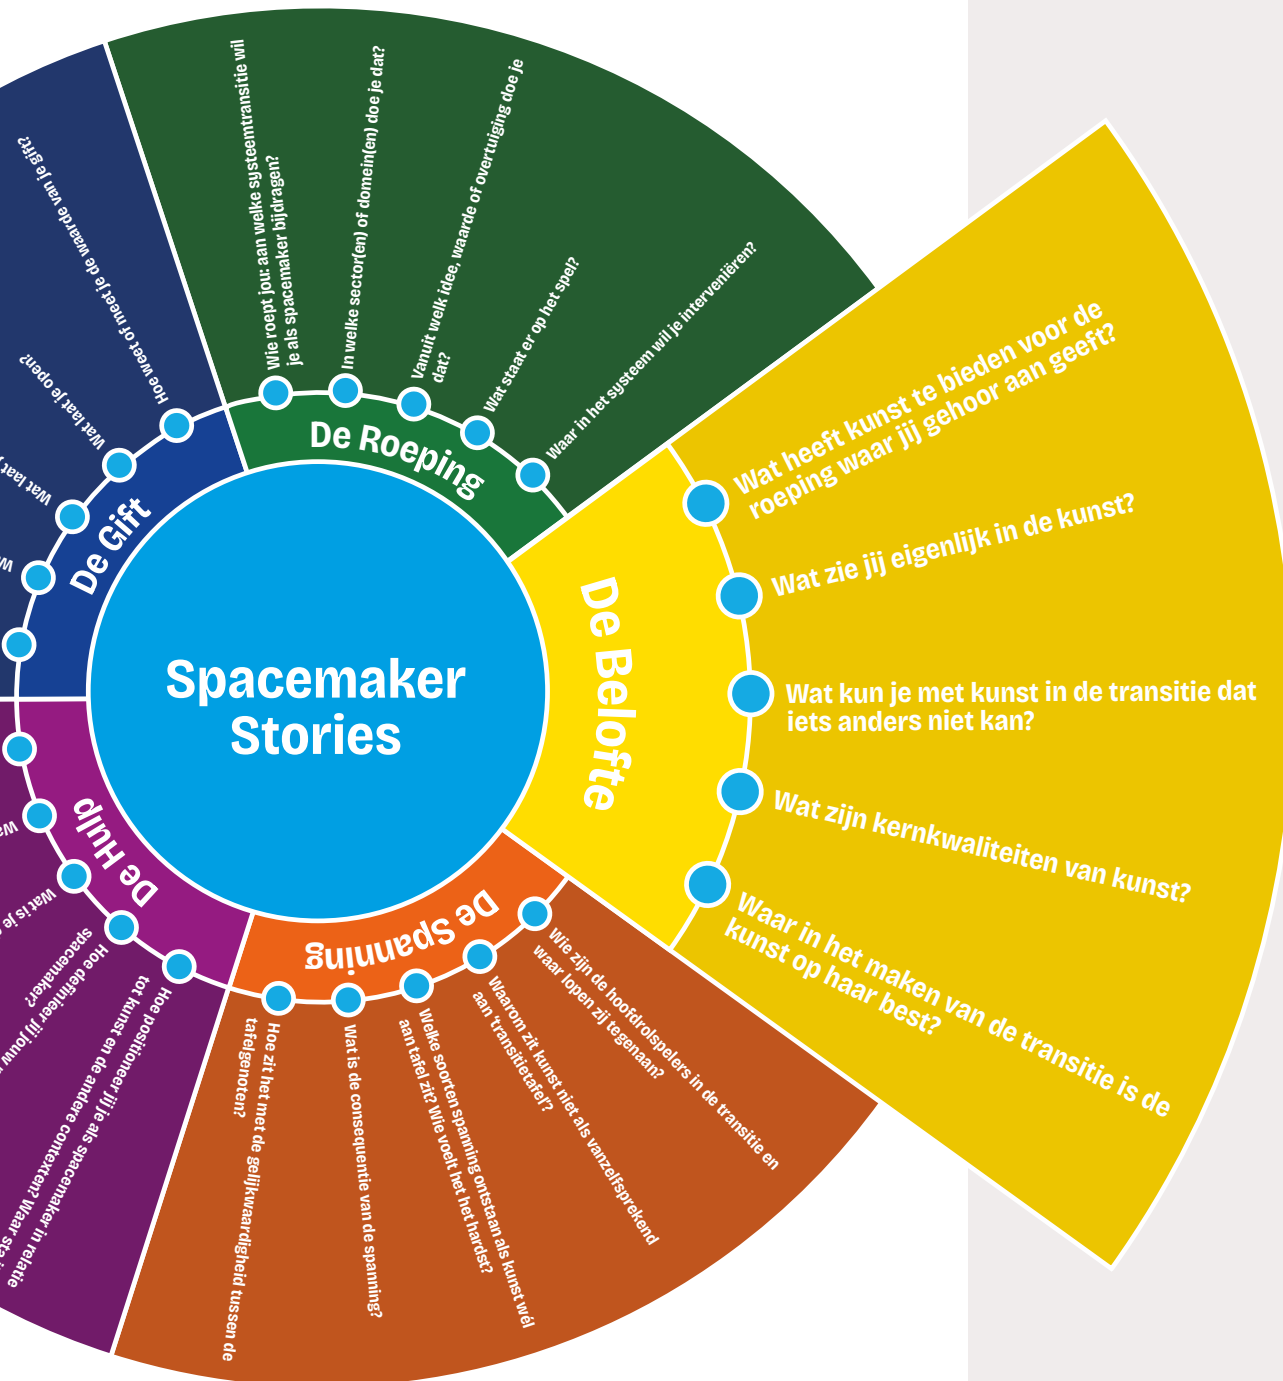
Spacemaker Stories

De Roeping

Wie roept jou: aan welke systeemtransitie wil je als spacemaker bijdragen?

In welke sector(en) of domein(en) doe je dat?

Vanuit welk idee, waarde of overtuiging doe je dat?

Wat staat er op het spel?

Waar in het systeem wil je interveniëren?

De Belofte

Wat heeft kunst te bieden voor de roeping waar jij gehoor aan geeft?

Wat zie jij eigenlijk in de kunst?

Wat kun je met kunst in de transitie dat iets anders niet kan?

Wat zijn kernkwaliteiten van kunst?

Waar in het maken van de transitie is de kunst op haar best?

De Spanning

Wie zijn de hoofdrolspelers in de transitie en waar lopen zij tegenaan?

Waarom zit kunst niet als vanzelfsprekend aan 'transitietafel'?

Welke soorten spanning ontstaan als kunst wél aan tafel zit? Wie voelt het het hardst?

Wat is de consequentie van de spanning?

Hoe zit het met de gelijkwaardigheid tussen de tafelgenoten?

De Hulp

Hoe positioneer jij je als spacemaker in relatie tot kunst en de andere contexten? Waar sta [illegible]

Hoe definieer jij jouw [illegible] spacemaker?

Wat is je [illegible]

W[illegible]

De Gift

Hoe weet of meet je de waarde van je gift?

Wat laat je open?

Wat laat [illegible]

W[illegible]